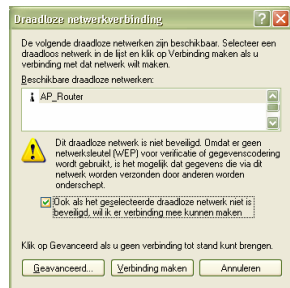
Draadloze netwerkverbinding

De volgende draadloze netwerken zijn beschikbaar. Selecteer een draadloos netwerk in de lijst en klik op Verbinding maken als u verbinding met dat netwerk wilt maken.

Beschikbare draadloze netwerken:

AP_Router

Dit draadloze netwerk is niet beveiligd. Omdat er geen netwerksleutel (WEP) voor verificatie of gegevenscodering wordt gebruikt, is het mogelijk dat gegevens die via dit netwerk worden verzonden door anderen worden onderschept.

Ook als het geselecteerde draadloze netwerk niet is beveiligd, wil ik er verbinding mee kunnen maken

Klik op Gevanceerd als u geen verbinding tot stand kunt brengen.

Geavanceerd... | Verbinding maken | Annuleren